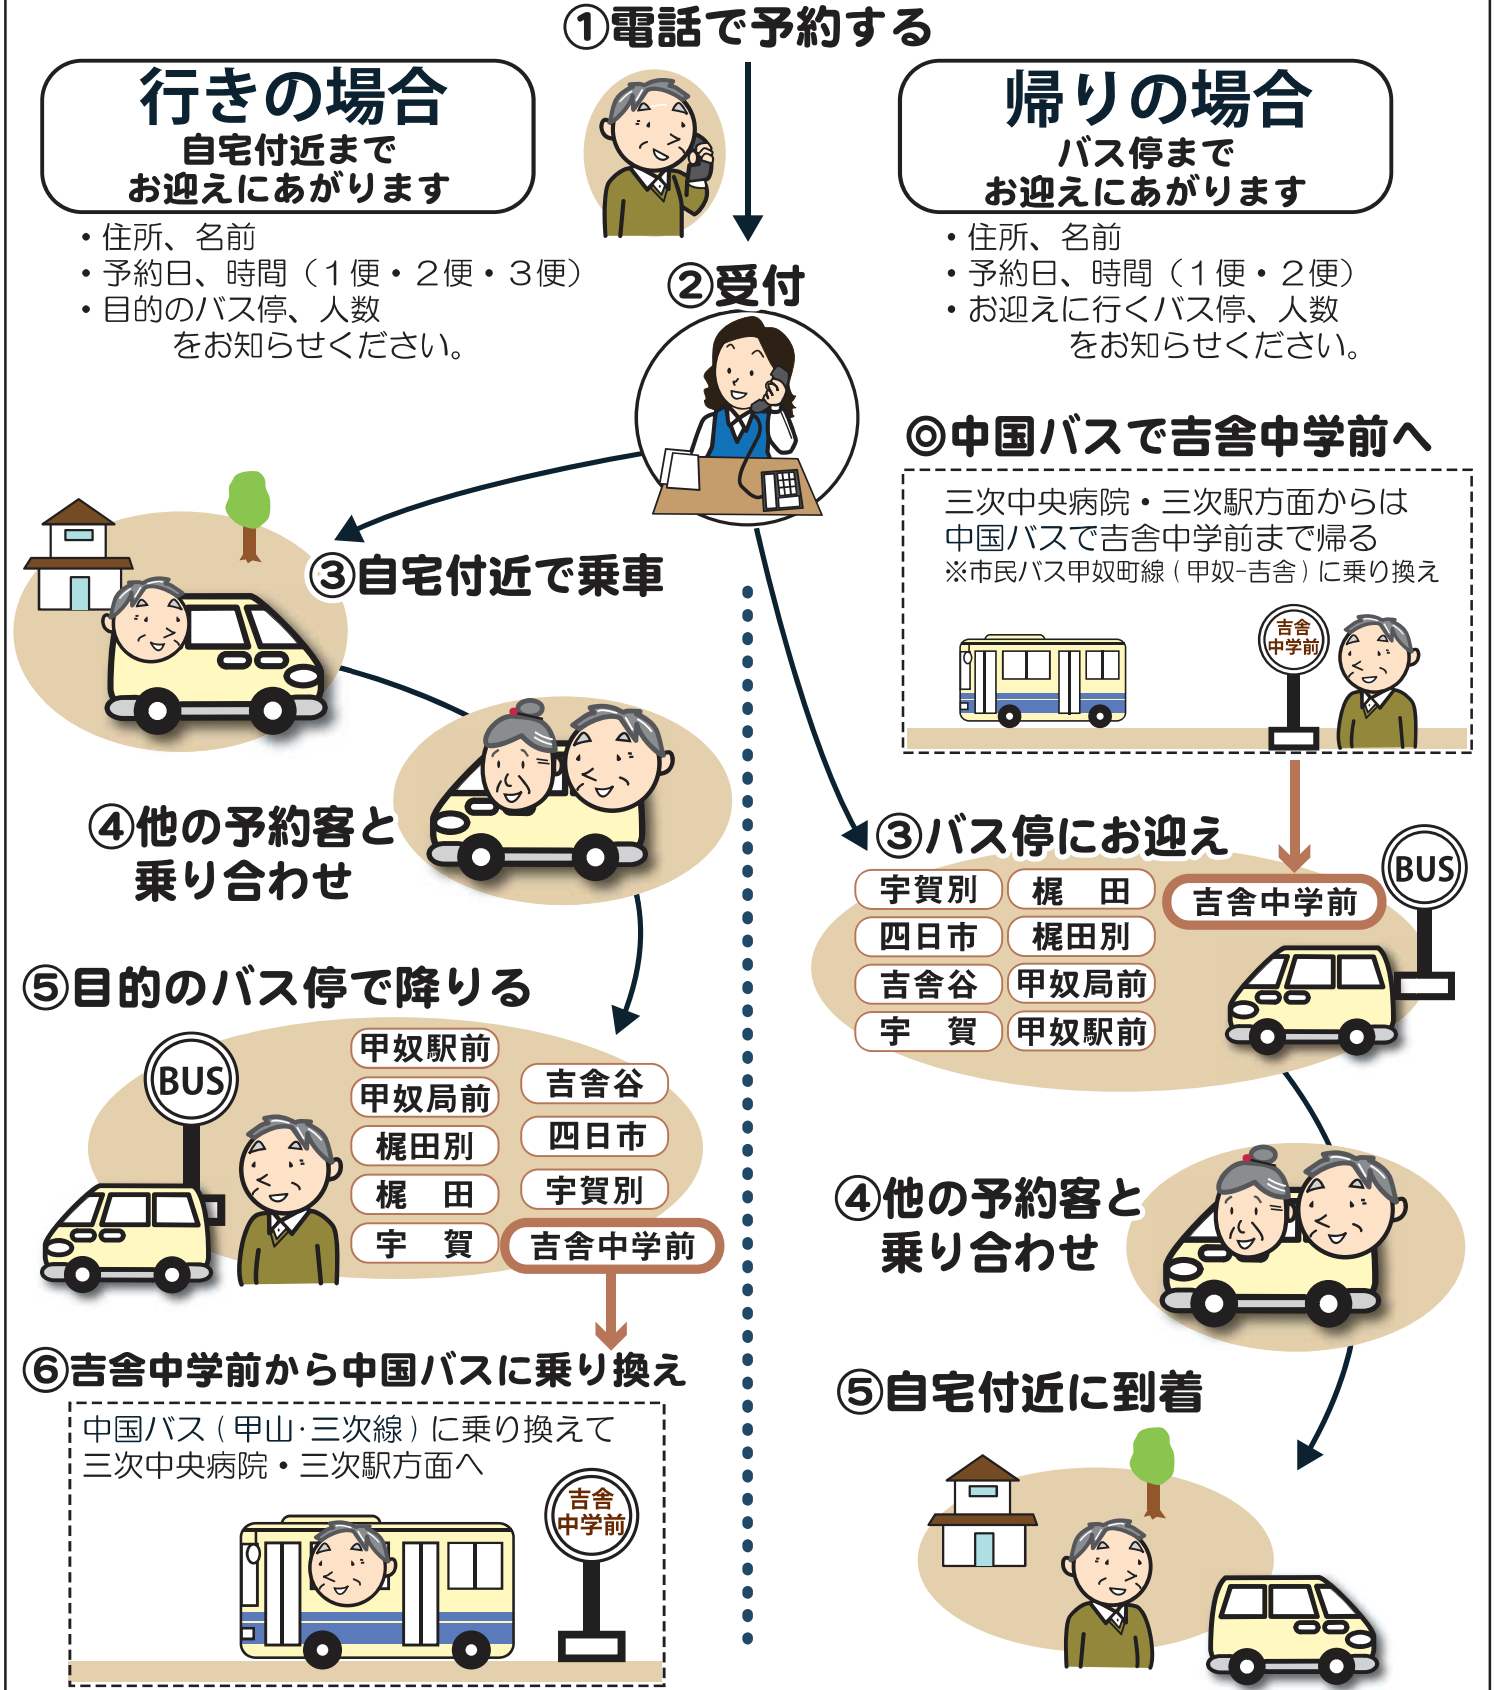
①電話で予約する

行きの場合
自宅付近まで
お迎えにあがります

・住所、名前
・予約日、時間（１便・２便・３便）
・目的のバス停、人数
をお知らせください。

②受付

帰りの場合
バス停まで
お迎えにあがります

・住所、名前
・予約日、時間（１便・２便）
・お迎えに行くバス停、人数
をお知らせください。

◎中国バスで吉舎中学前へ

三次中央病院・三次駅方面からは
中国バスで吉舎中学前まで帰る
※市民バス甲奴町線（甲奴-吉舎）に乗り換え

吉舎
中学前

③自宅付近で乗車

④他の予約客と
乗り合わせ

⑤目的のバス停で降りる

BUS

| 甲奴駅前 | |
| 甲奴局前 | 吉舎谷 |
| 梶田別 | 四日市 |
| 梶　田 | 宇賀別 |
| 宇　賀 | 吉舎中学前 |

⑥吉舎中学前から中国バスに乗り換え

中国バス（甲山·三次線）に乗り換えて
三次中央病院・三次駅方面へ

吉舎
中学前

③バス停にお迎え

| 宇賀別 | 梶　田 | 吉舎中学前 |
| 四日市 | 梶田別 | |
| 吉舎谷 | 甲奴局前 | |
| 宇　賀 | 甲奴駅前 | |

BUS

④他の予約客と
乗り合わせ

⑤自宅付近に到着